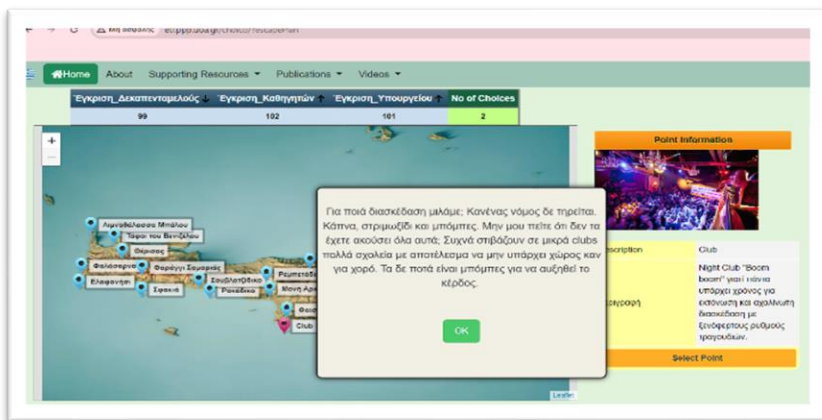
Μη ασφαλές ed.ppp.uoa.gr/choices/rescuePlan

Home About Supporting Resources ▾ Publications ▾ Videos ▾

| Έγκριση_Δεκαπενταμελούς | Έγκριση_Καθηγητών | Έγκριση_Υπουργείου | No of Choices |
|---|---|---|---|
| 99 | 102 | 101 | 2 |

+
−

Λιμνοθάλασσα Μπάλου
Τάφοι του Βενιζέλου
Θέρισος
Φαλάσαρνα
Φαράγγι Σαμαριάς
Ελαφονήσι
Σφακιά
Σουδλιστήριο
Ρακιδείο
Ρεμπετάδικο
Μονή Αρ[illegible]
Θαλ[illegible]
Club

Για ποιά διασκέδαση μιλάμε; Κανένας νόμος δε τηρείται. Κάπνα, στριμωξίδι και μπόμπες. Μην μου πείτε ότι δεν τα έχετε ακούσει όλα αυτά; Συχνά στιβάζουν σε μικρά clubs πολλά σχολεία με αποτέλεσμα να μην υπάρχει χώρος καν για χορό. Τα δε ποτά είναι μπόμπες για να αυξηθεί το κέρδος.

OK

Leaflet

Point Information

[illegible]scription | Club
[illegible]ριγραφή | Night Club "Boom boom" γιατί πάντα υπάρχει χρόνος για εκτόνωση και αχαλίνωτη διασκέδαση με ξενόφερτους ρυθμούς τραγουδιών.

Select Point